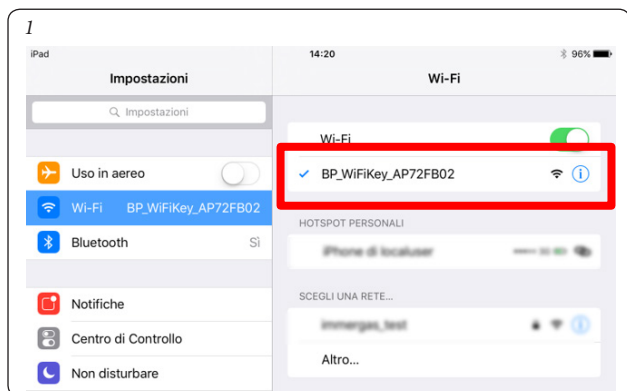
1

iPad

14:20

96%

Impostazioni

Wi-Fi

Impostazioni

Wi-Fi

Uso in aereo

BP_WiFiKey_AP72FB02

Wi-Fi BP_WiFiKey_AP72FB02

HOTSPOT PERSONALI

Bluetooth Sì

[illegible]

SCEGLI UNA RETE...

Notifiche

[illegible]

Centro di Controllo

Altro...

Non disturbare